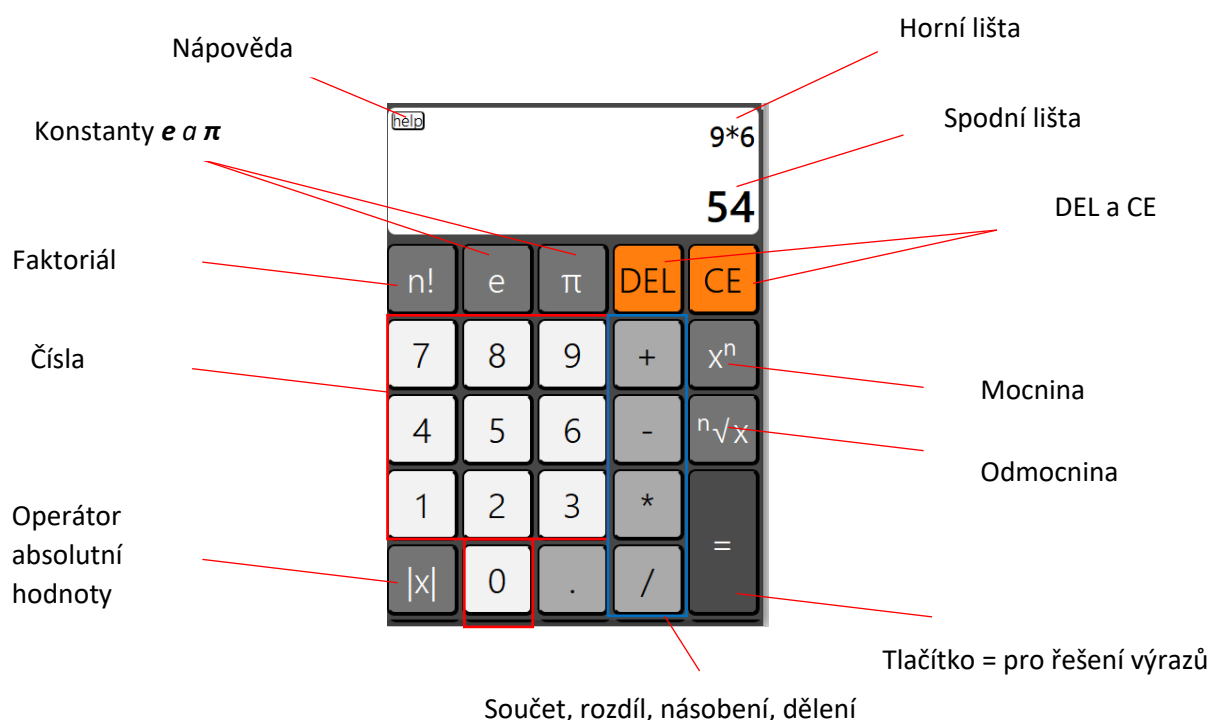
Nápověda

Horní lišta

help

9*6

Spodní lišta

Konstanty ***e*** a ***π***

54

DEL a CE

Faktoriál

n!

e

π

DEL

CE

Čísla

7

8

9

+

$x^n$

Mocnina

4

5

6

-

$\sqrt[n]{x}$

Odmocnina

1

2

3

*

Operátor absolutní hodnoty

=

|x|

0

.

/

Tlačítko = pro řešení výrazů

Součet, rozdíl, násobení, dělení